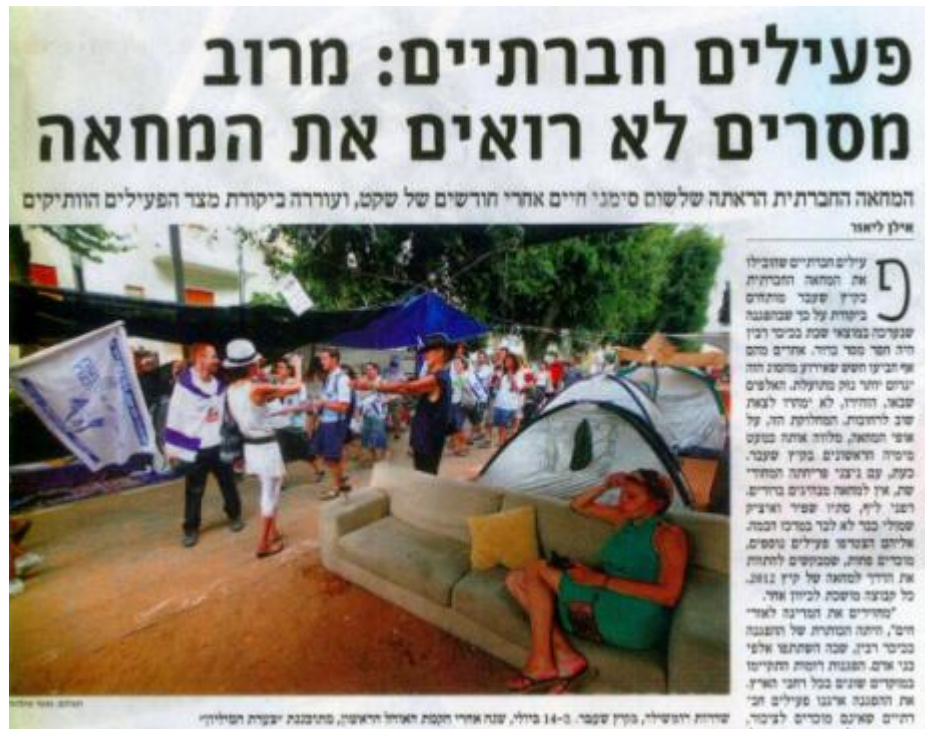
פעילים חברתיים: מרוב מסרים לא רואים את המחאה

המחאה החברתית הראתה שלשום סימני חיים אחרי חודשים של שקט, ועוררה ביקורת מצד הפעילים הוותיקים

אילן ליאור

פעילים חברתיים שהובילו את המחאה החברתית בקיץ שעבר מותחים ביקורת על כך שבהפגנה שנערכה במוצאי שבת בכיכר רבין היה חסר מסר ברור. אחרים מהם אף חוששים שצריך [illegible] יותר נוח מתוקף. האלפים שבאו, הוזרו, לא ימהרו לצאת שוב לרחובות. המחלוקת הזה, על אופי המחאה, מלווה אותה מאז פריצת הראשונים בקיץ שעבר. כעת, עם ביצור פריחתה המחודשת, אין למחאה מנהיגים ברורים. רפני ליף, סתיו שפיר ואיציק שמולי כבר לא לבד בקדמת הבמה. אליהם הצטרפו פעילים נוספים, מוסרים שונים, שמבקשים להתוות את הדרך למחאה של קיץ 2012, כל קבוצה מושכת לכיוון אחר.

"מחירים את המדינה לאזרחים", היתה הכותרת של ההפגנה בכיכר רבין, שבה השתתפו אלפי בני אדם. הפגנות רבות התקיימו במקומות שונים בכל רחבי הארץ. את ההפגנה ארגנו פעילים חברתיים שאינם מוכרים לציבור,

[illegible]

שדרות רוטשילד, בקיץ שעבר. ב-14 ביולי, שנה אחרי הקמת האוהל הראשון, מתוכננת עצרת המשולבת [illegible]